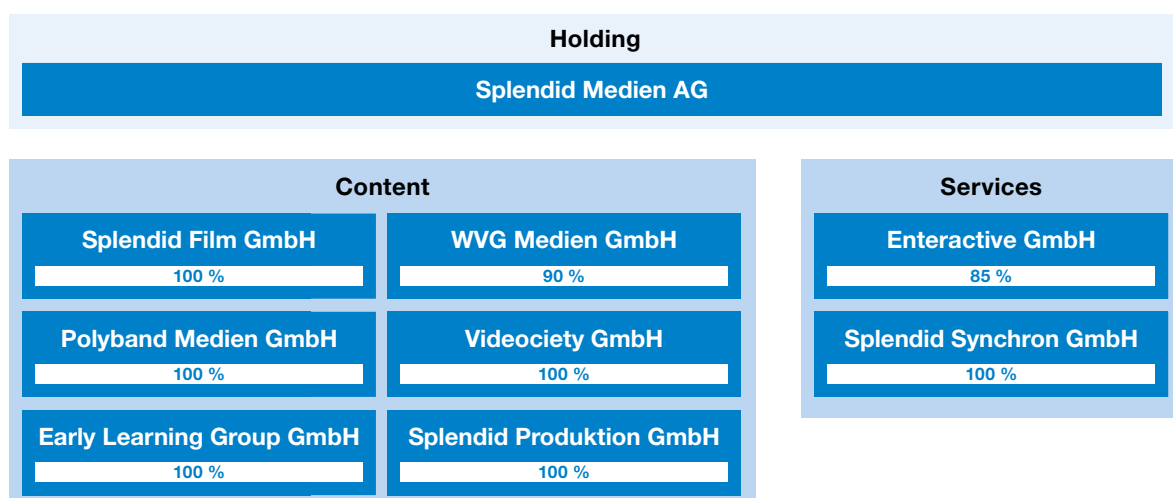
Holding

Splendid Medien AG

Content

Splendid Film GmbH
100 %

WVG Medien GmbH
90 %

Polyband Medien GmbH
100 %

Videociety GmbH
100 %

Early Learning Group GmbH
100 %

Splendid Produktion GmbH
100 %

Services

Enteractive GmbH
85 %

Splendid Synchron GmbH
100 %